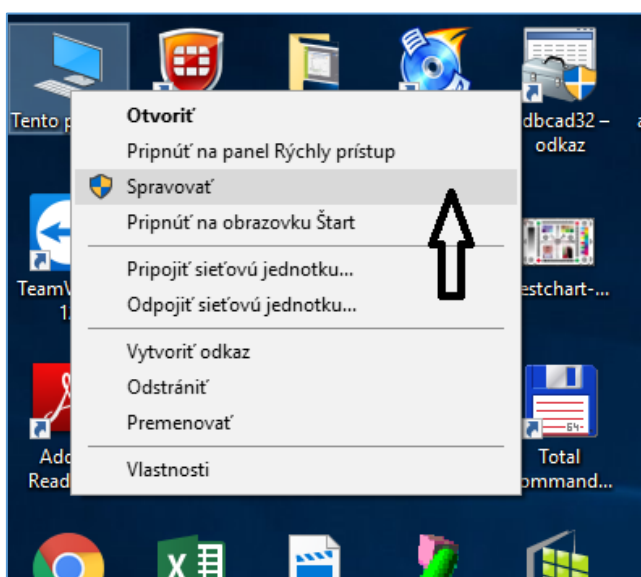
Tento p

Otvoriť
Pripnúť na panel Rýchly prístup
Spravovať
Pripnúť na obrazovku Štart

Pripojiť sieťovú jednotku...
Odpojiť sieťovú jednotku...

Vytvoriť odkaz
Odstrániť
Premenovať

Vlastnosti

dbcad32 – odkaz

a

TeamV
1

estchart-

Ado
Read

Total
ommand...

64-